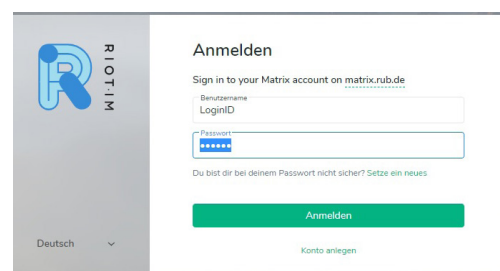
RIOT·IM

Deutsch

Anmelden

Sign in to your Matrix account on matrix.rub.de

Benutzername
LoginID

Passwort
••••••

Du bist dir bei deinem Passwort nicht sicher? Setze ein neues

Anmelden

Konto anlegen